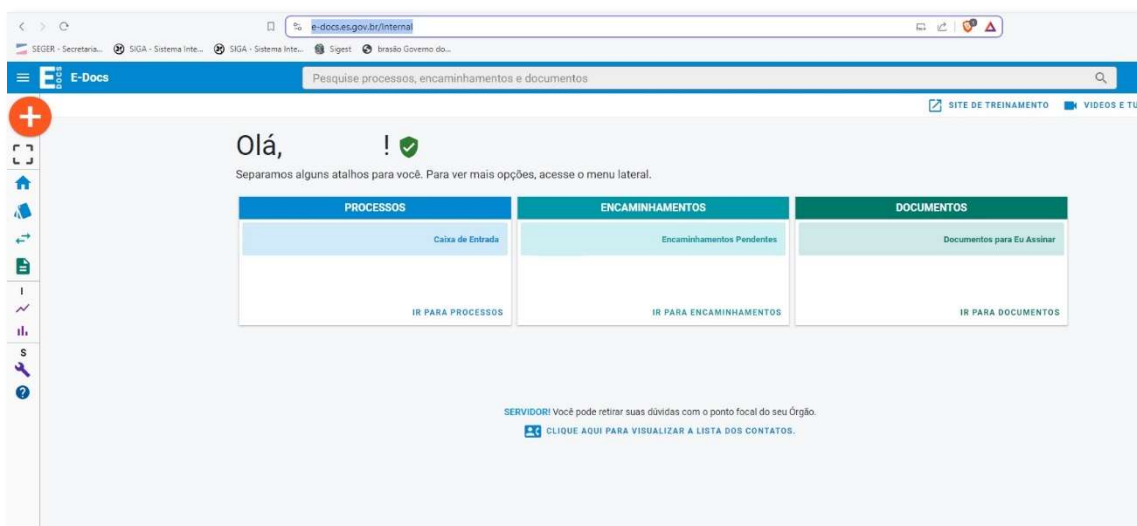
e-docs.es.gov.br/Internal

SEGER - Secretaria... SIGA - Sistema Inte... SIGA - Sistema Inte... Sigest brasão Governo do...

E-Docs

Pesquise processos, encaminhamentos e documentos

SITE DE TREINAMENTO VIDEOS E TU

I

S

Olá, !

Separamos alguns atalhos para você. Para ver mais opções, acesse o menu lateral.

| PROCESSOS | ENCAMINHAMENTOS | DOCUMENTOS |
|---|---|---|
| Caixa de Entrada | Encaminhamentos Pendentes | Documentos para Eu Assinar |
| IR PARA PROCESSOS | IR PARA ENCAMINHAMENTOS | IR PARA DOCUMENTOS |

SERVIDOR! Você pode retirar suas dúvidas com o ponto focal do seu Órgão.

CLIQUE AQUI PARA VISUALIZAR A LISTA DOS CONTATOS.